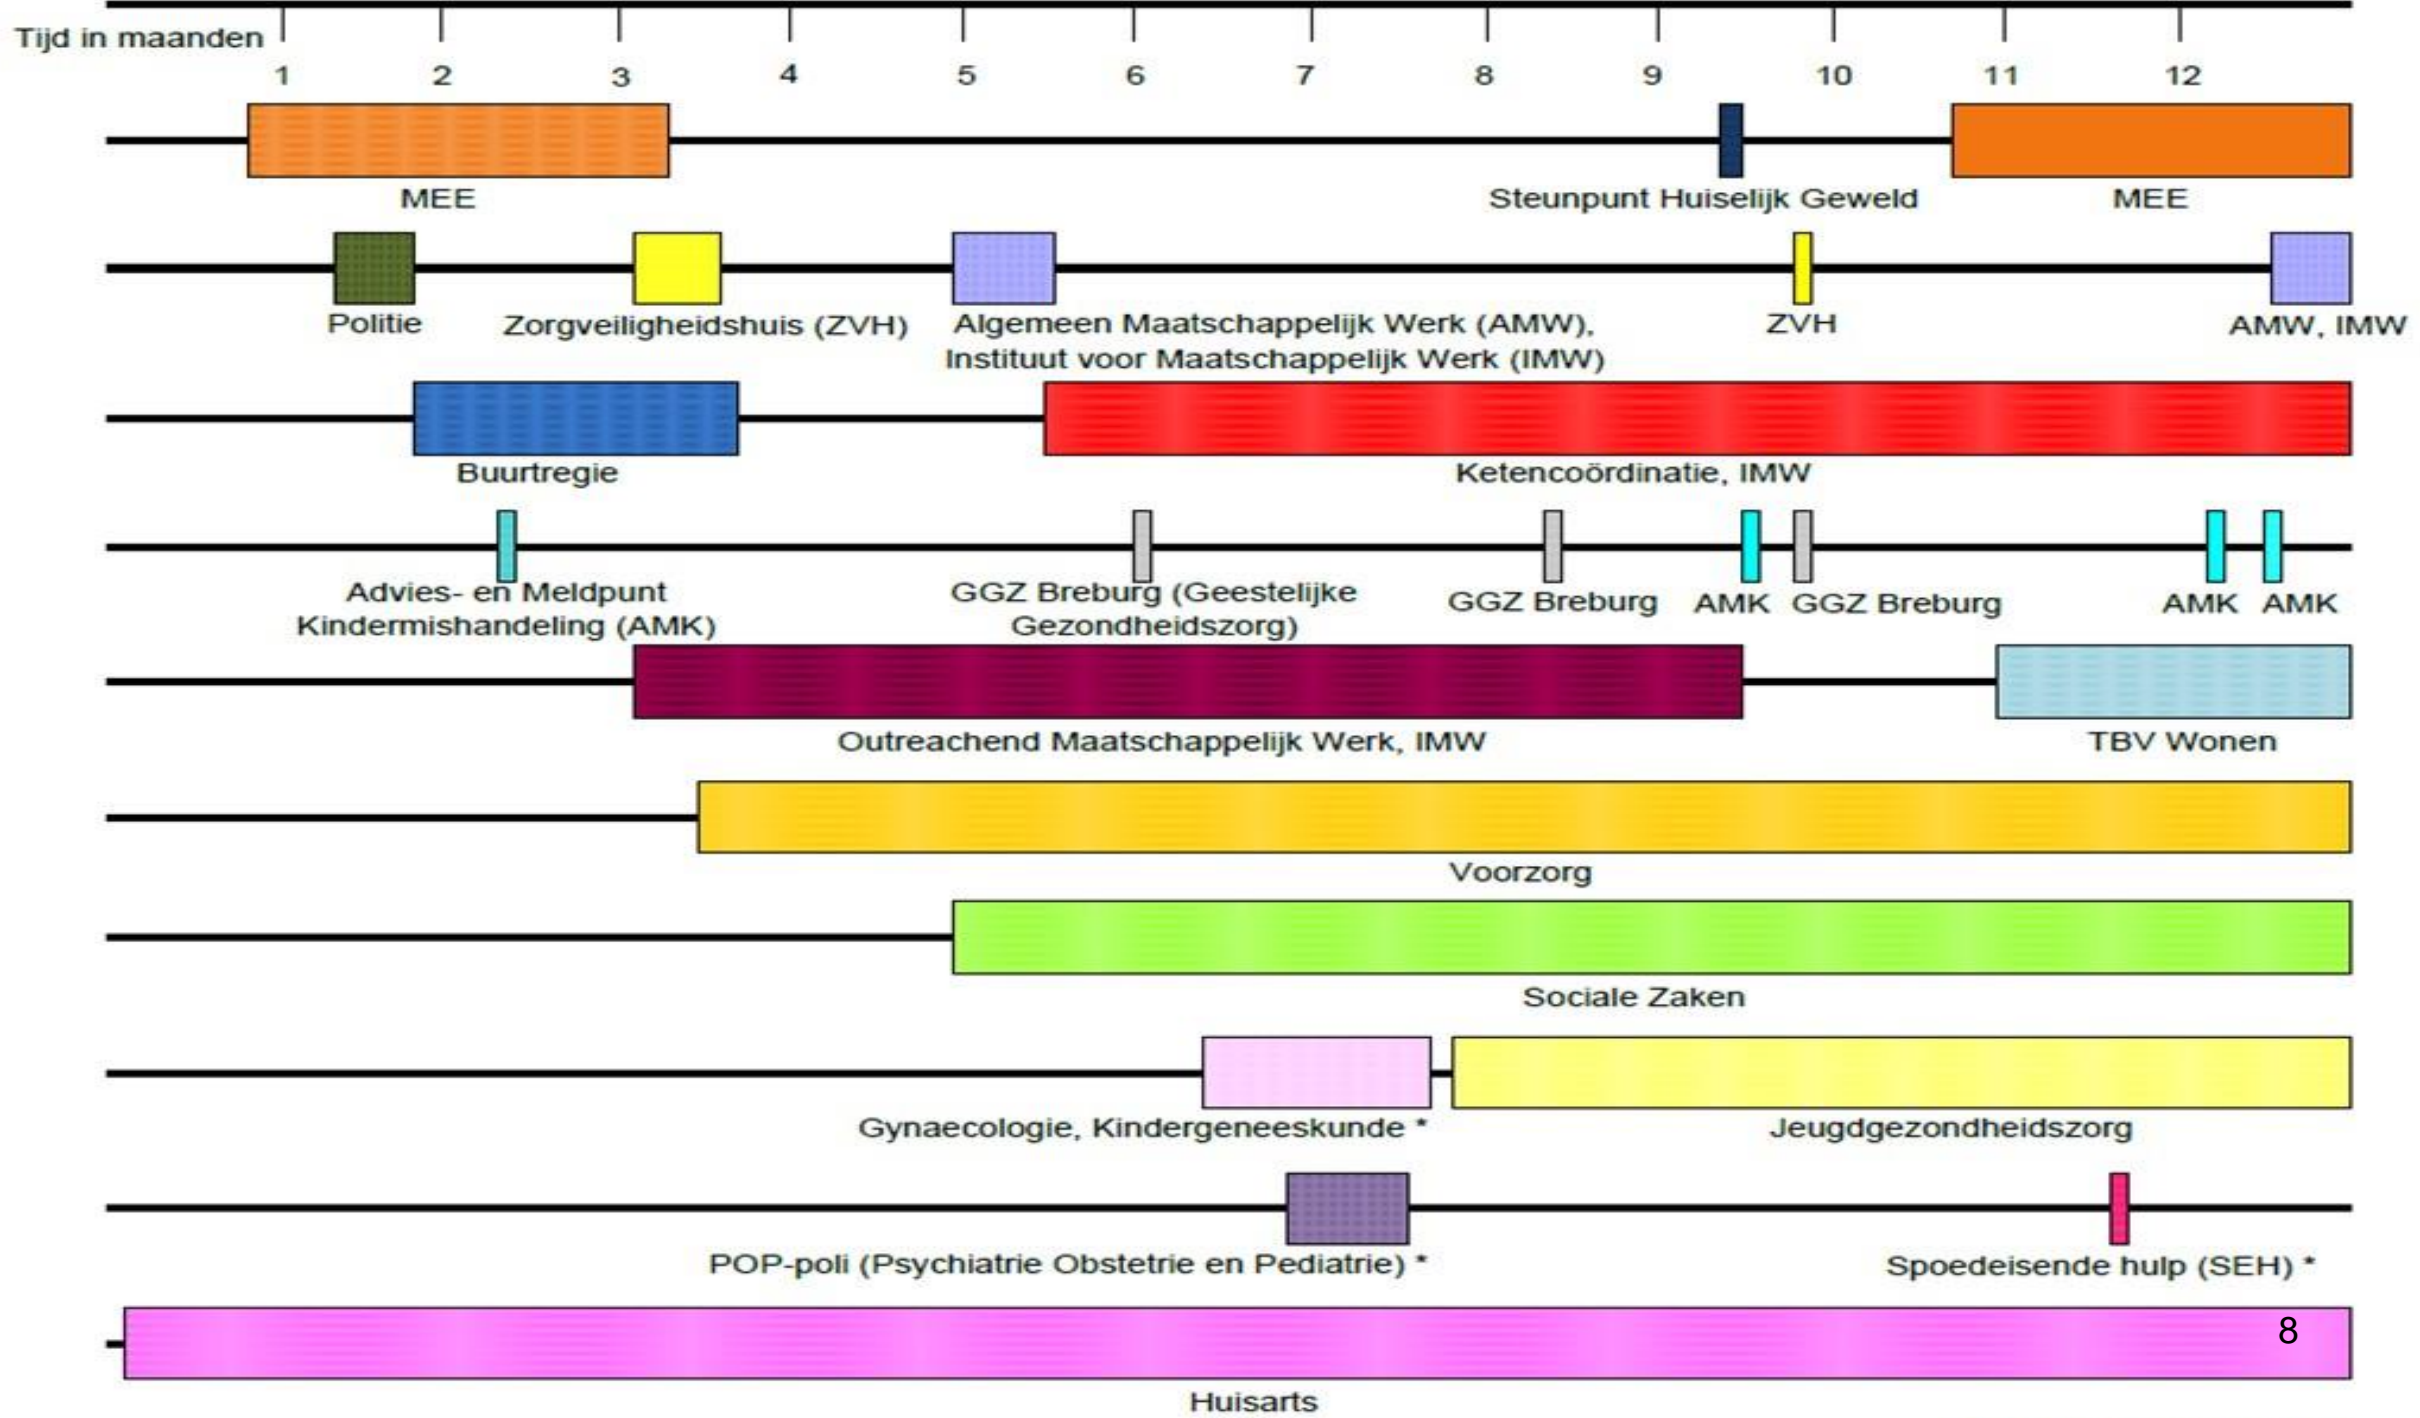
Tijd in maanden
1 2 3 4 5 6 7 8 9 10 11 12

MEE
Steunpunt Huiselijk Geweld
MEE

Politie
Zorgveiligheidshuis (ZVH)
Algemeen Maatschappelijk Werk (AMW), Instituut voor Maatschappelijk Werk (IMW)
ZVH
AMW, IMW

Buurtregie
Ketencoördinatie, IMW

Advies- en Meldpunt Kindermishandeling (AMK)
GGZ Breburg (Geestelijke Gezondheidszorg)
GGZ Breburg
AMK
GGZ Breburg
AMK
AMK

Outreachend Maatschappelijk Werk, IMW
TBV Wonen

Voorzorg

Sociale Zaken

Gynaecologie, Kindergeneeskunde *
Jeugdgezondheidszorg

POP-poli (Psychiatrie Obstetrie en Pediatrie) *
Spoedeisende hulp (SEH) *

8

Huisarts